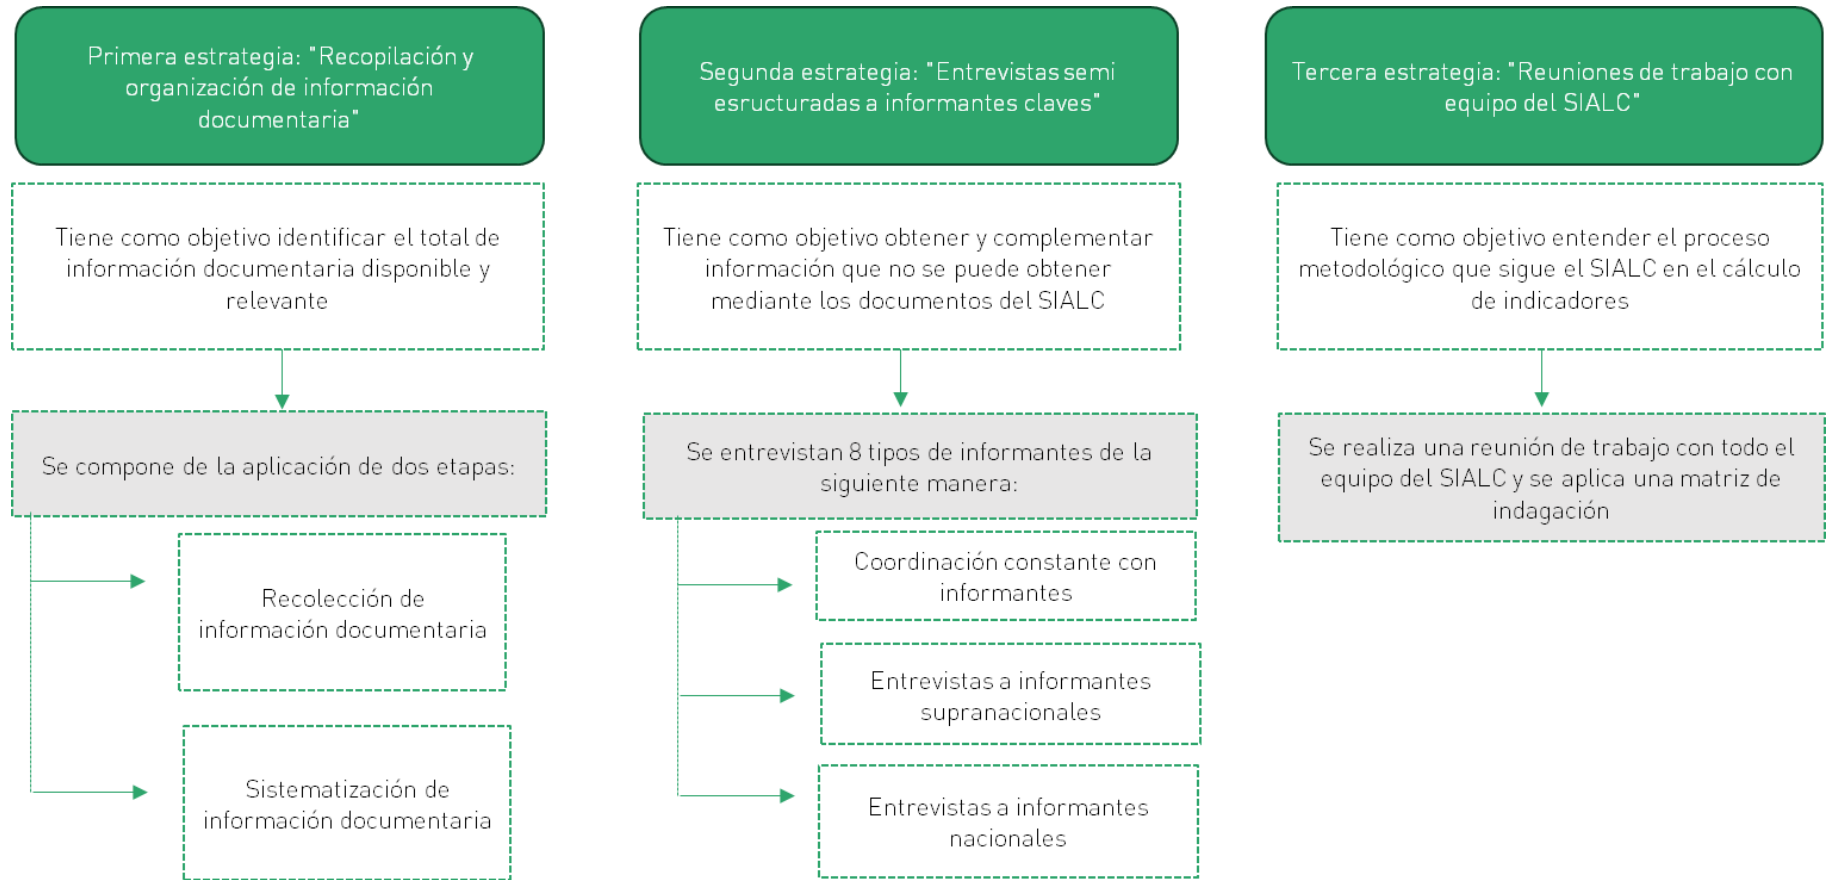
Primera estrategia: "Recopilación y organización de información documentaria"

Tiene como objetivo identificar el total de información documentaria disponible y relevante

Se compone de la aplicación de dos etapas:

Recolección de información documentaria

Sistematización de información documentaria

Segunda estrategia: "Entrevistas semi esructuradas a informantes claves"

Tiene como objetivo obtener y complementar información que no se puede obtener mediante los documentos del SIALC

Se entrevistan 8 tipos de informantes de la siguiente manera:

Coordinación constante con informantes

Entrevistas a informantes supranacionales

Entrevistas a informantes nacionales

Tercera estrategia: "Reuniones de trabajo con equipo del SIALC"

Tiene como objetivo entender el proceso metodológico que sigue el SIALC en el cálculo de indicadores

Se realiza una reunión de trabajo con todo el equipo del SIALC y se aplica una matriz de indagación